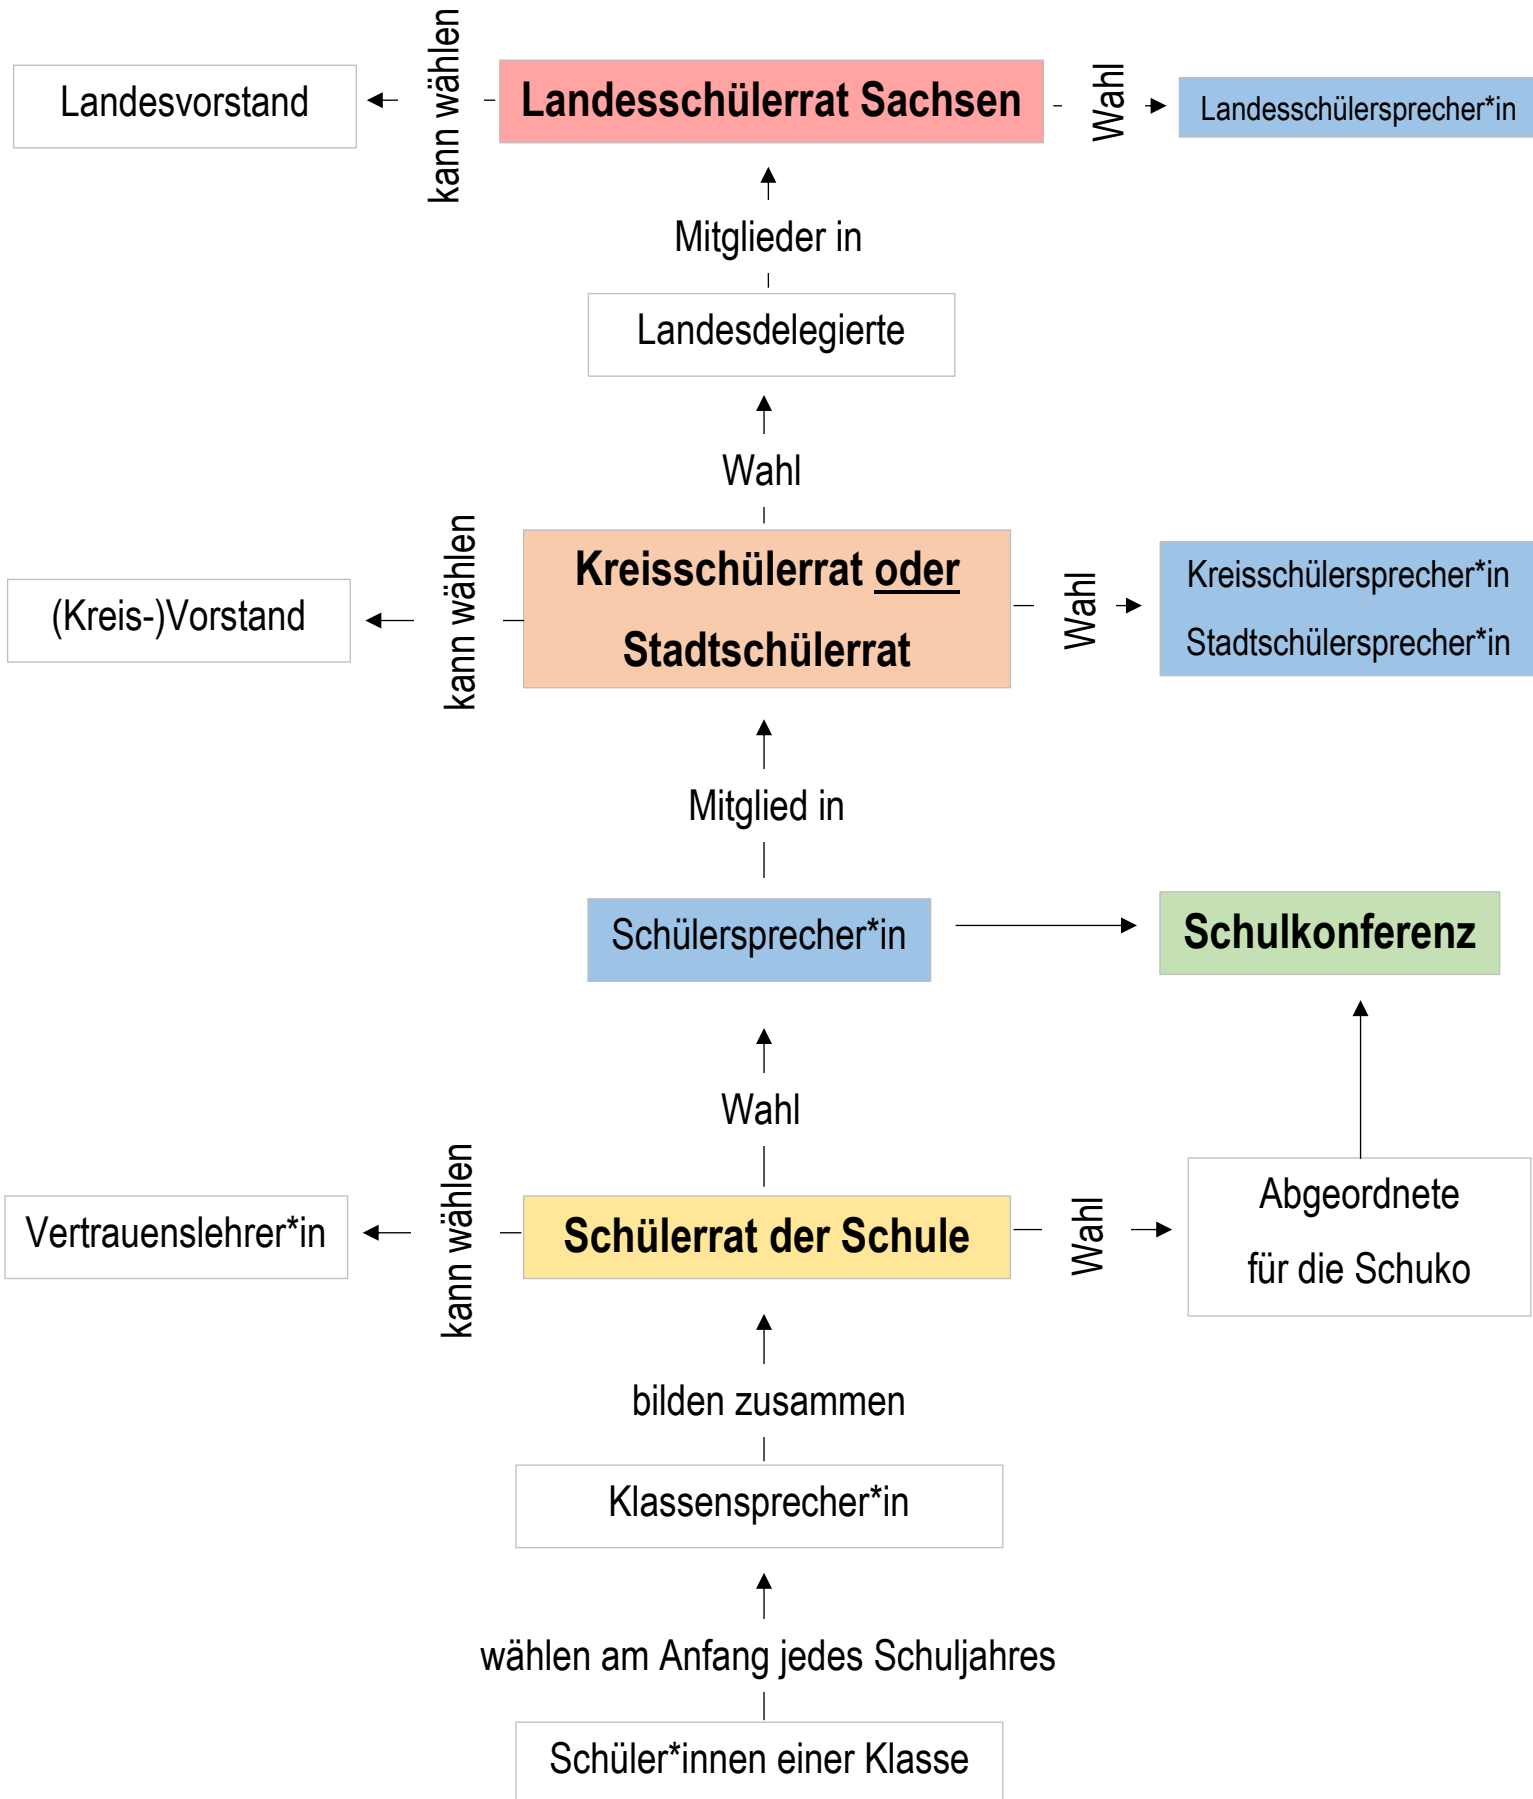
Landesvorstand

kann wählen

Landesschülerrat Sachsen

Wahl

Landesschülersprecher*in

Mitglieder in

Landesdelegierte

Wahl

(Kreis-)Vorstand

kann wählen

Kreisschülerrat oder Stadtschülerrat

Wahl

Kreisschülersprecher*in
Stadtschülersprecher*in

Mitglied in

Schülersprecher*in

Schulkonferenz

Wahl

Vertrauenslehrer*in

kann wählen

Schülerrat der Schule

Wahl

Abgeordnete für die Schuko

bilden zusammen

Klassensprecher*in

wählen am Anfang jedes Schuljahres

Schüler*innen einer Klasse